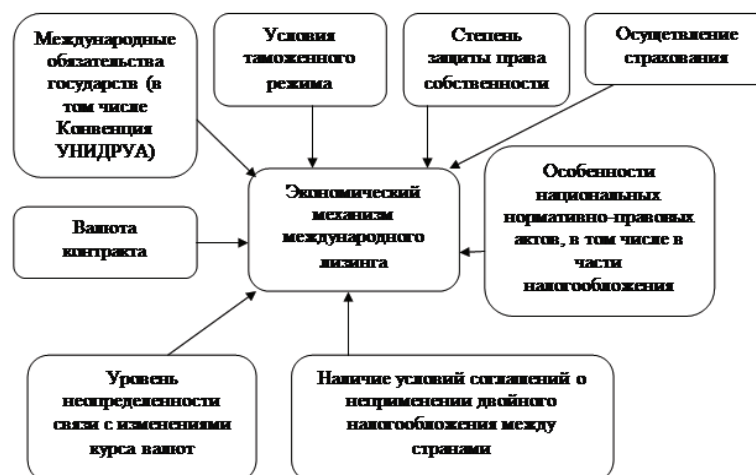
Международные обязательства государств (в том числе Конвенция УНИДРУА)

Условия таможенного режима

Степень защиты права собственности

Осуществление страхования

Экономический механизм международного лизинга

Валюта контракта

Особенности национальных нормативно-правовых актов, в том числе в части налогообложения

Уровень неопределенности связи с изменениями курса валют

Наличие условий соглашений о неприменении двойного налогообложения между странами